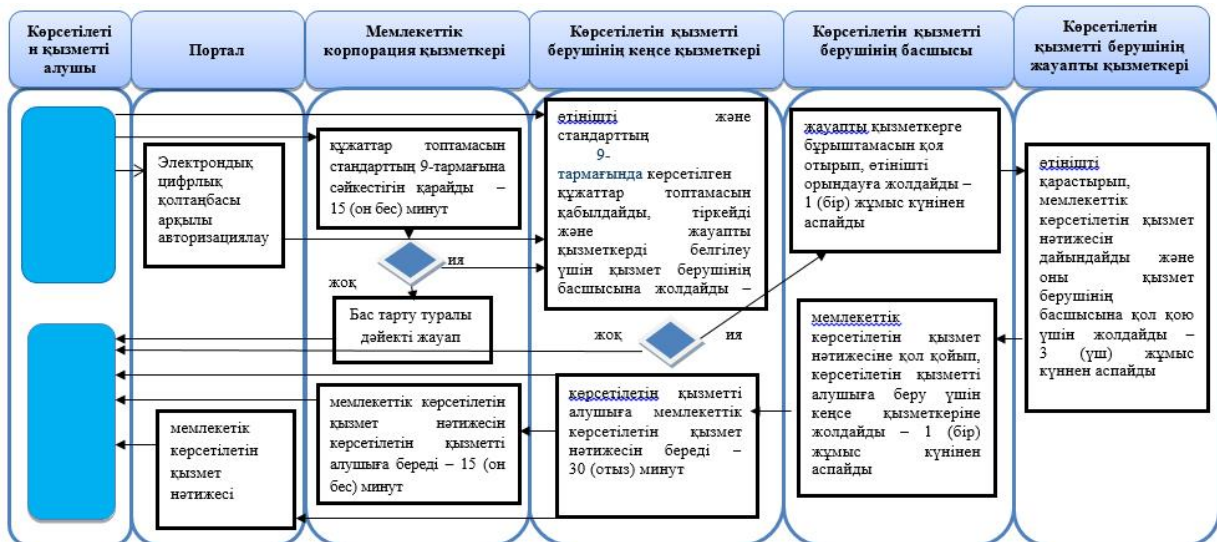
Көрсетілетін қызметті алушы

Портал

Мемлекеттік корпорация қызметкері

Көрсетілетін қызметті берушінің кеңсе қызметкері

Көрсетілетін қызметті берушінің басшысы

Көрсетілетін қызметті берушінің жауапты қызметкері

Электрондық цифрлық қолтаңбасы арқылы авторизациялау

құжаттар топтамасын стандарттың 9-тармағына сәйкестігін қарайды – 15 (он бес) минут

ия

жоқ

Бас тарту туралы дәйекті жауап

өтінішті және стандарттың 9-тармағында көрсетілген құжаттар топтамасын қабылдайды, тіркейді және жауапты қызметкерді белгілеу үшін қызмет берушінің басшысына жолдайды –

жауапты қызметкерге бұрыштамасын қоя отырып, өтінішті орындауға жолдайды – 1 (бір) жұмыс күнінен аспайды

өтінішті қарастырып, мемлекеттік көрсетілетін қызмет нәтижесін дайындайды және оны қызмет берушінің басшысына қол қою үшін жолдайды – 3 (үш) жұмыс күннен аспайды

жоқ

ия

мемлекеттік көрсетілетін қызмет нәтижесіне қол қойып, көрсетілетін қызметті алушыға беру үшін кеңсе қызметкеріне жолдайды – 1 (бір) жұмыс күнінен аспайды

көрсетілетін қызметті алушыға мемлекеттік көрсетілетін қызмет нәтижесін береді – 30 (отыз) минут

мемлекеттік көрсетілетін қызмет нәтижесін көрсетілетін қызметті алушыға береді – 15 (он бес) минут

мемлекетік көрсетілетін қызмет нәтижесі